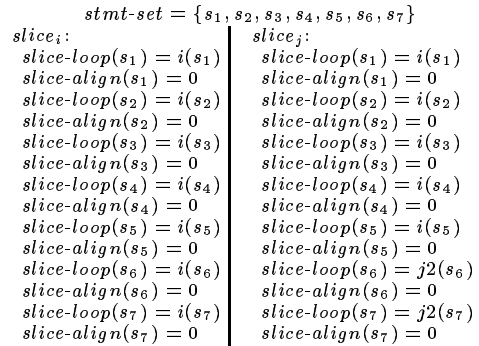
$stmt\text{-}set = \{s_1, s_2, s_3, s_4, s_5, s_6, s_7\}$

$slice_i$:
$slice\text{-}loop(s_1) = i(s_1)$
$slice\text{-}align(s_1) = 0$
$slice\text{-}loop(s_2) = i(s_2)$
$slice\text{-}align(s_2) = 0$
$slice\text{-}loop(s_3) = i(s_3)$
$slice\text{-}align(s_3) = 0$
$slice\text{-}loop(s_4) = i(s_4)$
$slice\text{-}align(s_4) = 0$
$slice\text{-}loop(s_5) = i(s_5)$
$slice\text{-}align(s_5) = 0$
$slice\text{-}loop(s_6) = i(s_6)$
$slice\text{-}align(s_6) = 0$
$slice\text{-}loop(s_7) = i(s_7)$
$slice\text{-}align(s_7) = 0$

$slice_j$:
$slice\text{-}loop(s_1) = i(s_1)$
$slice\text{-}align(s_1) = 0$
$slice\text{-}loop(s_2) = i(s_2)$
$slice\text{-}align(s_2) = 0$
$slice\text{-}loop(s_3) = i(s_3)$
$slice\text{-}align(s_3) = 0$
$slice\text{-}loop(s_4) = i(s_4)$
$slice\text{-}align(s_4) = 0$
$slice\text{-}loop(s_5) = i(s_5)$
$slice\text{-}align(s_5) = 0$
$slice\text{-}loop(s_6) = j2(s_6)$
$slice\text{-}align(s_6) = 0$
$slice\text{-}loop(s_7) = j2(s_7)$
$slice\text{-}align(s_7) = 0$